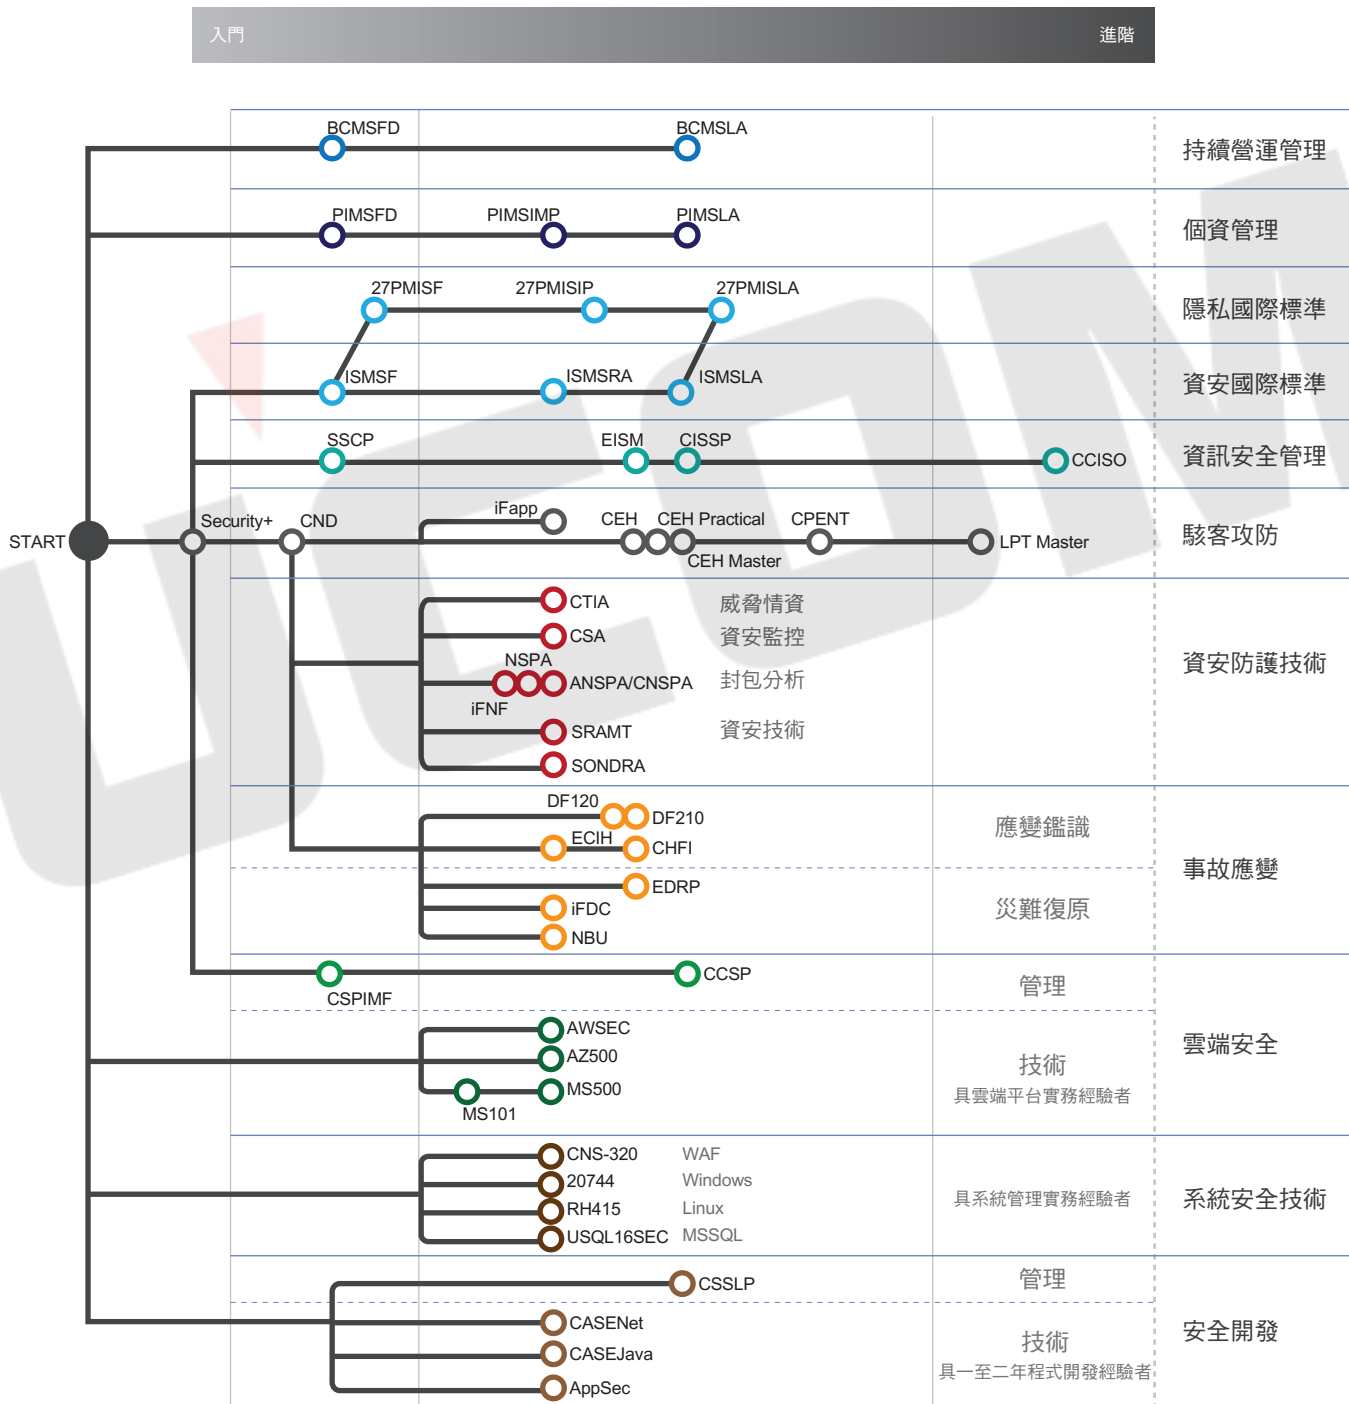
入門 進階

BCMSFD BCMSLA 持續營運管理

PIMSFD PIMSIMP PIMSLA 個資管理

27PMISF 27PMISIP 27PMISLA 隱私國際標準

ISMSF ISMSRA ISMSLA 資安國際標準

SSCP EISM CISSP CCISO 資訊安全管理

START Security+ CND iFapp CEH CEH Practical CPENT LPT Master CEH Master 駭客攻防

CTIA 威脅情資
CSA 資安監控
NSPA ANSPA/CNSPA 封包分析
iFNF
SRAMT 資安技術
SONDRA
資安防護技術

DF120 DF210 應變鑑識
ECIH CHFI
EDRP 災難復原
iFDC
NBU
事故應變

CCSP 管理
CSPIMF
AWSEC
AZ500 技術
MS500 具雲端平台實務經驗者
MS101
雲端安全

CNS-320 WAF
20744 Windows
RH415 Linux
USQL16SEC MSSQL
具系統管理實務經驗者
系統安全技術

CSSLP 管理
CASENet
CASEJava 技術
AppSec 具一至二年程式開發經驗者
安全開發